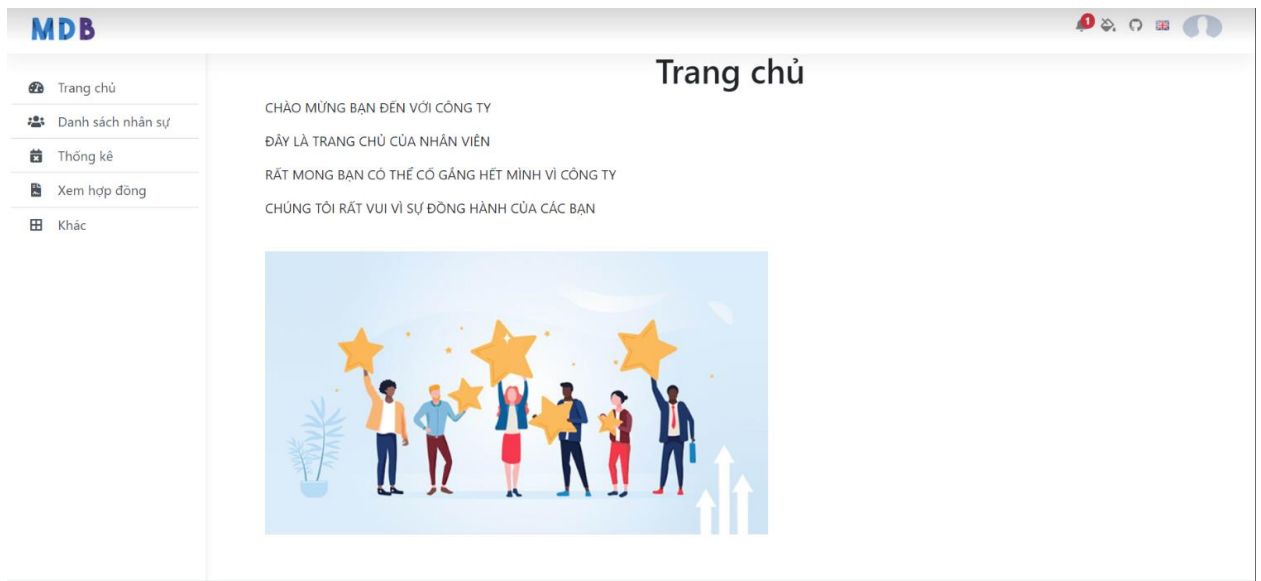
MDB

1

Trang chủ
Danh sách nhân sự
Thống kê
Xem hợp đồng
Khác

Trang chủ

CHÀO MỪNG BẠN ĐẾN VỚI CÔNG TY

ĐÂY LÀ TRANG CHỦ CỦA NHÂN VIÊN

RẤT MONG BẠN CÓ THỂ CỐ GẮNG HẾT MÌNH VÌ CÔNG TY

CHÚNG TÔI RẤT VUI VÌ SỰ ĐỒNG HÀNH CỦA CÁC BẠN